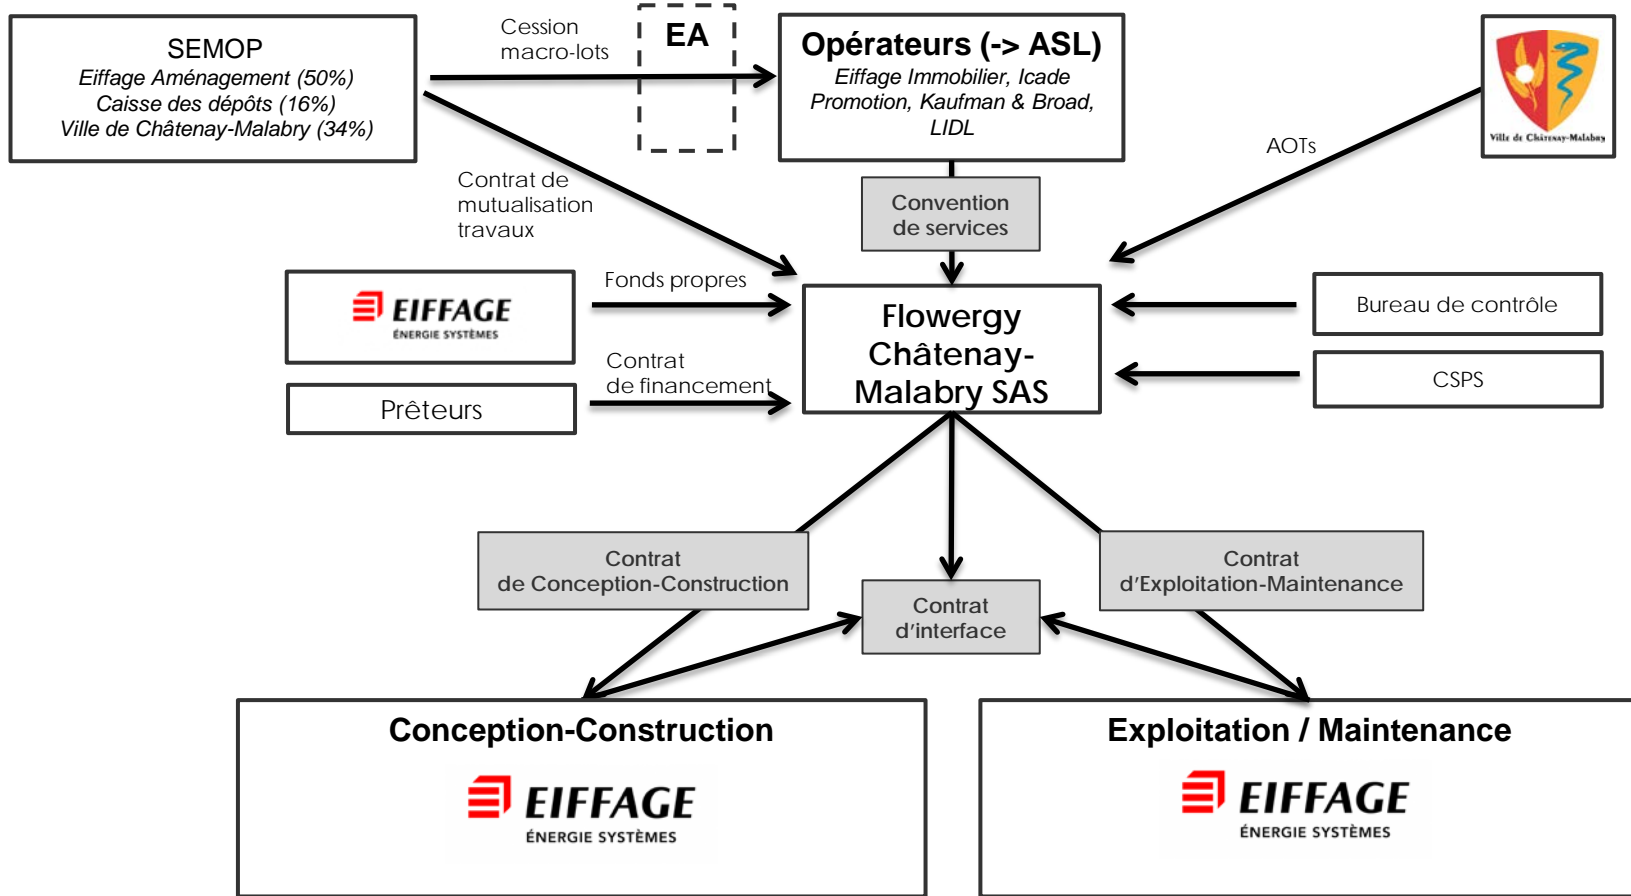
SEMOP
Eiffage Aménagement (50%)
Caisse des dépôts (16%)
Ville de Châtenay-Malabry (34%)

Cession macro-lots

EA

Opérateurs (-> ASL)
Eiffage Immobilier, Icade Promotion, Kaufman & Broad, LIDL

Ville de Châtenay-Malabry

AOTs

Contrat de mutualisation travaux

Convention de services

EIFFAGE
ÉNERGIE SYSTÈMES

Fonds propres

Flowergy Châtenay-Malabry SAS

Bureau de contrôle

CSPS

Prêteurs

Contrat de financement

Contrat de Conception-Construction

Contrat d'interface

Contrat d'Exploitation-Maintenance

Conception-Construction

EIFFAGE
ÉNERGIE SYSTÈMES

Exploitation / Maintenance

EIFFAGE
ÉNERGIE SYSTÈMES